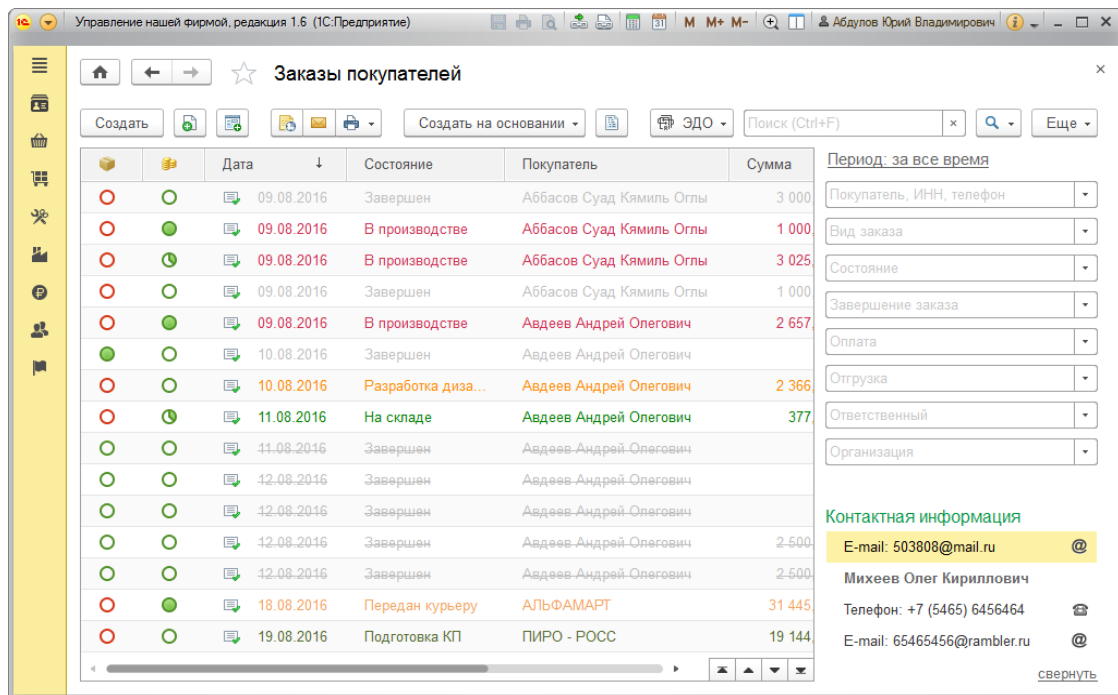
Управление нашей фирмой, редакция 1.6 (1С:Предприятие)

M M+ M- Абдулов Юрий Владимирович

Заказы покупателей

Создать

Создать на основании

ЭДО

Поиск (Ctrl+F)

Еще

| | | Дата | Состояние | Покупатель | Сумма |
|---|---|---|---|---|---|
| | | 09.08.2016 | Завершен | Аббасов Суад Кямиль Оглы | 3 000 |
| | | 09.08.2016 | В производстве | Аббасов Суад Кямиль Оглы | 1 000 |
| | | 09.08.2016 | В производстве | Аббасов Суад Кямиль Оглы | 3 025 |
| | | 09.08.2016 | Завершен | Аббасов Суад Кямиль Оглы | 1 000 |
| | | 09.08.2016 | В производстве | Авдеев Андрей Олегович | 2 657 |
| | | 10.08.2016 | Завершен | Авдеев Андрей Олегович | |
| | | 10.08.2016 | Разработка диза... | Авдеев Андрей Олегович | 2 366 |
| | | 11.08.2016 | На складе | Авдеев Андрей Олегович | 377 |
| | | 11.08.2016 | Завершен | Авдеев Андрей Олегович | |
| | | 12.08.2016 | Завершен | Авдеев Андрей Олегович | |
| | | 12.08.2016 | Завершен | Авдеев Андрей Олегович | |
| | | 12.08.2016 | Завершен | Авдеев Андрей Олегович | 2 500 |
| | | 12.08.2016 | Завершен | Авдеев Андрей Олегович | 2 500 |
| | | 18.08.2016 | Передан курьеру | АЛЬФАМАРТ | 31 445 |
| | | 19.08.2016 | Подготовка КП | ПИРО - РОСС | 19 144 |

Период: за все время

Покупатель, ИНН, телефон

Вид заказа

Состояние

Завершение заказа

Оплата

Отгрузка

Ответственный

Организация

Контактная информация

E-mail: 503808@mail.ru

Михеев Олег Кириллович

Телефон: +7 (5465) 6456464

E-mail: 65465456@rambler.ru

свернуть